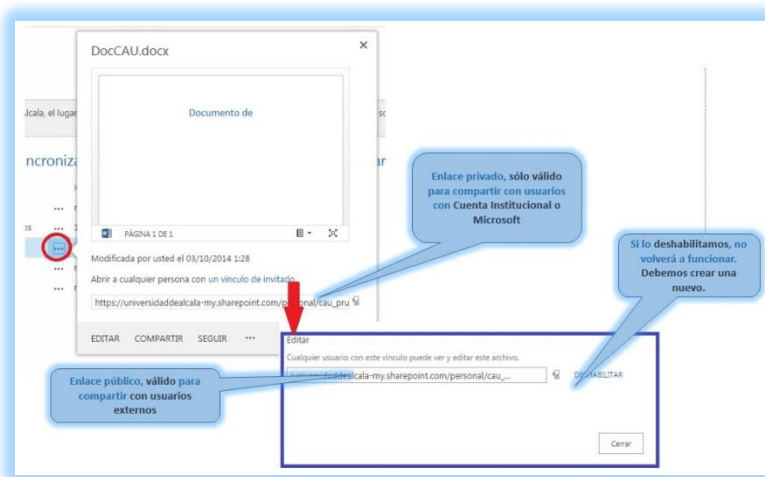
DocCAU.docx

×

Documento de

PÁGINA 1 DE 1

Modificada por usted el 03/10/2014 1:28

Abrir a cualquier persona con un vínculo de invitado

https://universidaddealcala-my.sharepoint.com/personal/cau_pru

EDITAR COMPARTIR SEGUIR ···

lcala, el lugar

ncroniza

ar

Enlace privado, sólo válido para compartir con usuarios con Cuenta Institucional o Microsoft

Si lo deshabilitamos, no volverá a funcionar. Debemos crear una nuevo.

Editar

Cualquier usuario con este vínculo puede ver y editar este archivo.

universidaddealcala-my.sharepoint.com/personal/cau_...

DESHABILITAR

Enlace público, válido para compartir con usuarios externos

Cerrar